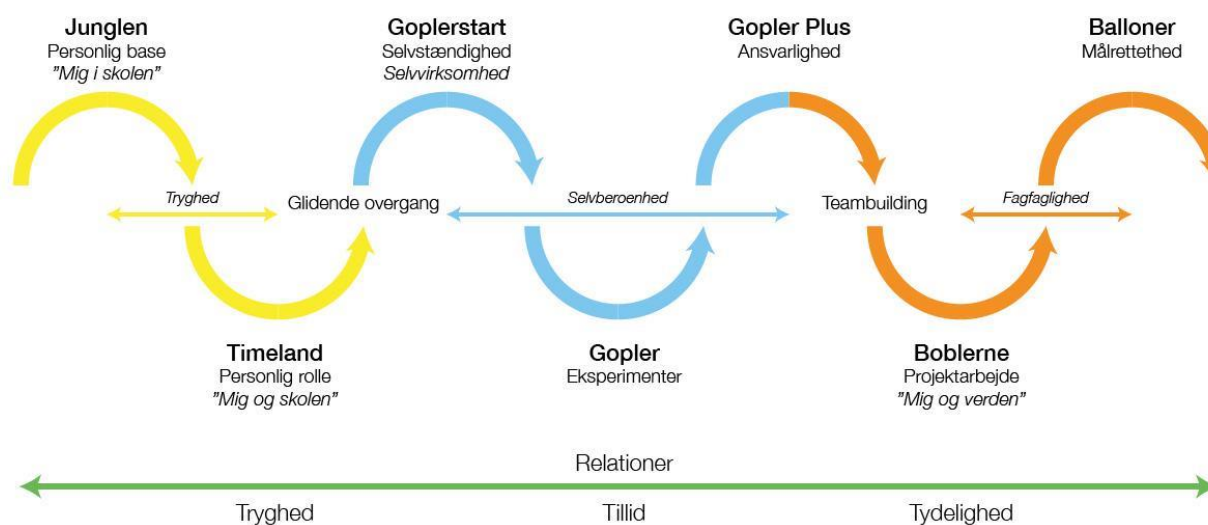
Junglen
Personlig base
"Mig i skolen"

Goplerstart
Selvstændighed
Selvvirksomhed

Gopler Plus
Ansvarlighed

Balloner
Målrettethed

Tryghed

Glidende overgang

Selvberoenhed

Teambuilding

Fagfaglighed

Timeland
Personlig rolle
"Mig og skolen"

Gopler
Eksperimenter

Boblerne
Projektarbejde
"Mig og verden"

Relationer

Tryghed

Tillid

Tydelighed